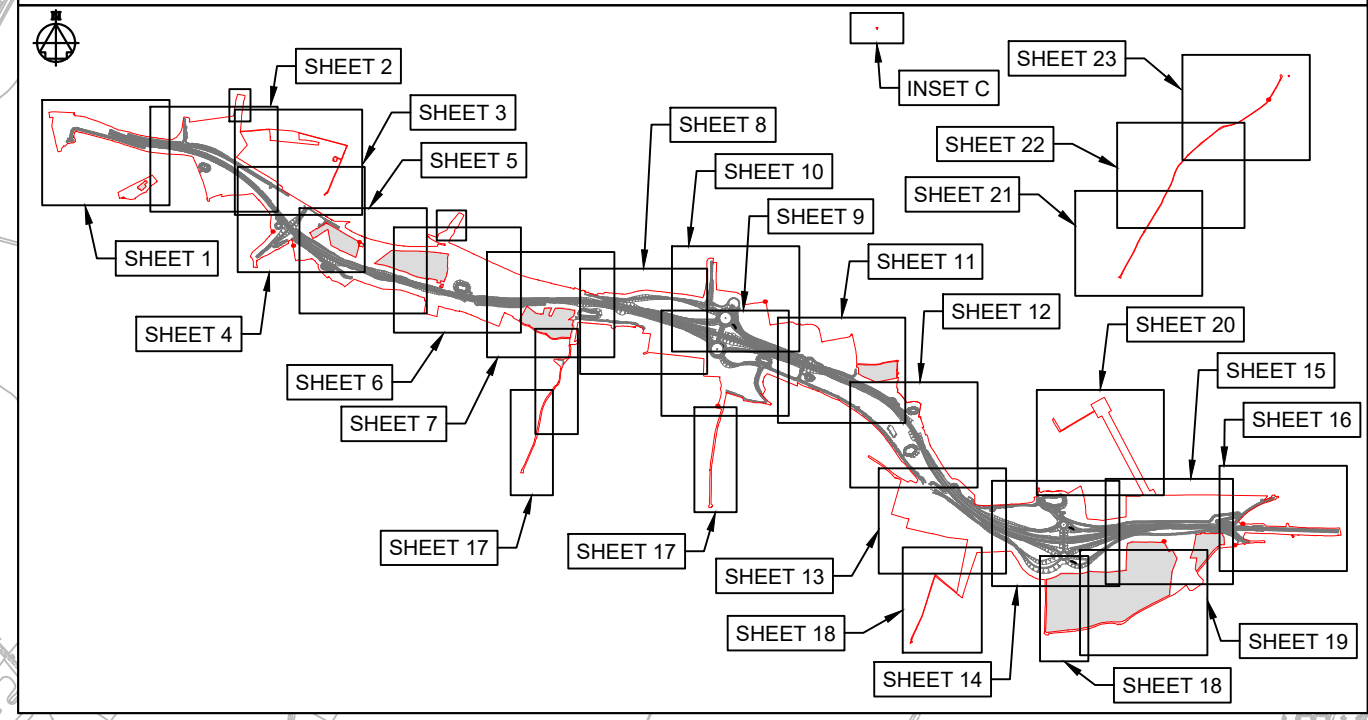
SHEET 2
SHEET 3
SHEET 5
SHEET 8
SHEET 10
SHEET 9
INSET C
SHEET 23
SHEET 22
SHEET 21
SHEET 1
SHEET 4
SHEET 6
SHEET 7
SHEET 11
SHEET 12
SHEET 20
SHEET 15
SHEET 16
SHEET 17
SHEET 17
SHEET 13
SHEET 18
SHEET 14
SHEET 18
SHEET 19